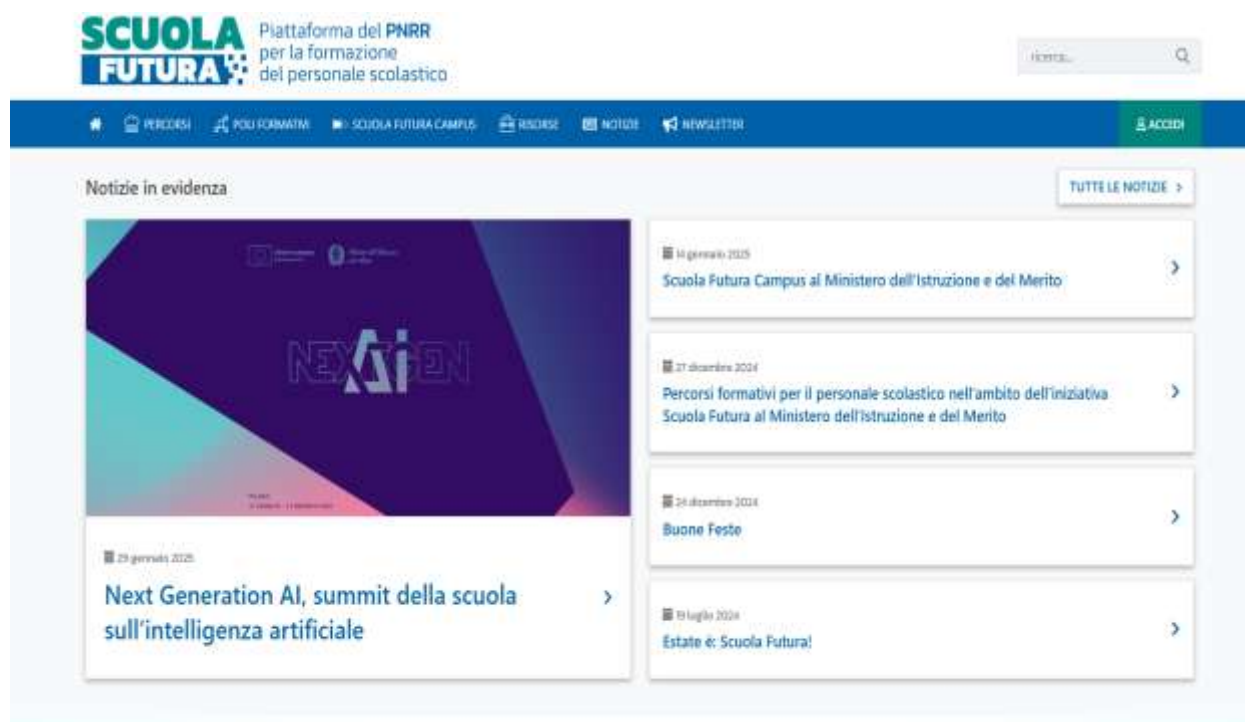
SCUOLA FUTURA

Piattaforma del PNRR per la formazione del personale scolastico

Ricerca...

PERCORSI POLI FORMATIVI SCUOLA FUTURA CAMPUS RISORSE NOTIZIE NEWSLETTER

ACCEDI

Notizie in evidenza

TUTTE LE NOTIZIE >

NEXTGEN AI

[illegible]

29 gennaio 2025

Next Generation AI, summit della scuola sull'intelligenza artificiale

14 gennaio 2025

Scuola Futura Campus al Ministero dell'Istruzione e del Merito

27 dicembre 2024

Percorsi formativi per il personale scolastico nell'ambito dell'iniziativa Scuola Futura al Ministero dell'Istruzione e del Merito

24 dicembre 2024

Buone Feste

19 luglio 2024

Estate è: Scuola Futura!